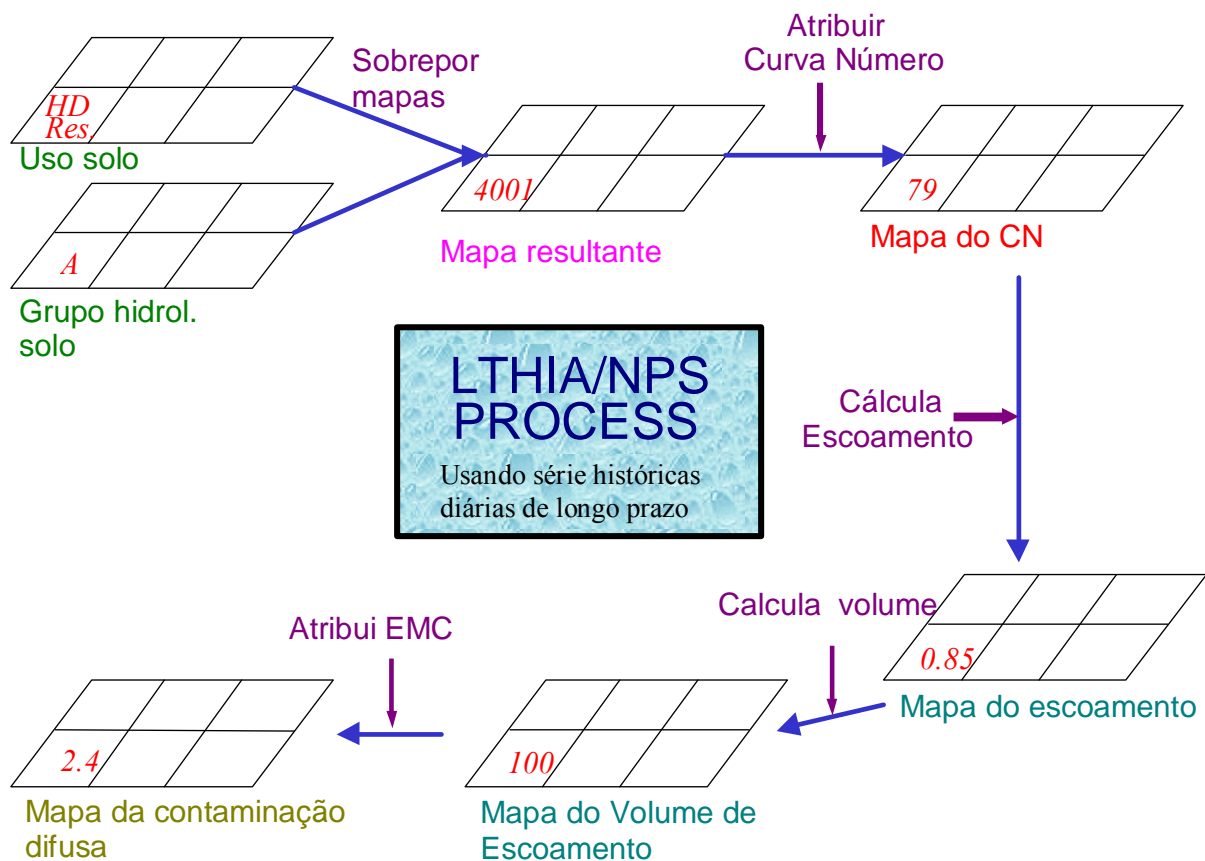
HD
Res.

Uso solo

A

Grupo hidrol. solo

Sobrepor mapas

4001

Mapa resultante

Atribuir Curva Número

79

Mapa do CN

LTHIA/NPS PROCESS

Usando série históricas diárias de longo prazo

Cálcula Escoamento

Calcula volume

0.85

Mapa do escoamento

100

Mapa do Volume de Escoamento

Atribui EMC

2.4

Mapa da contaminação difusa